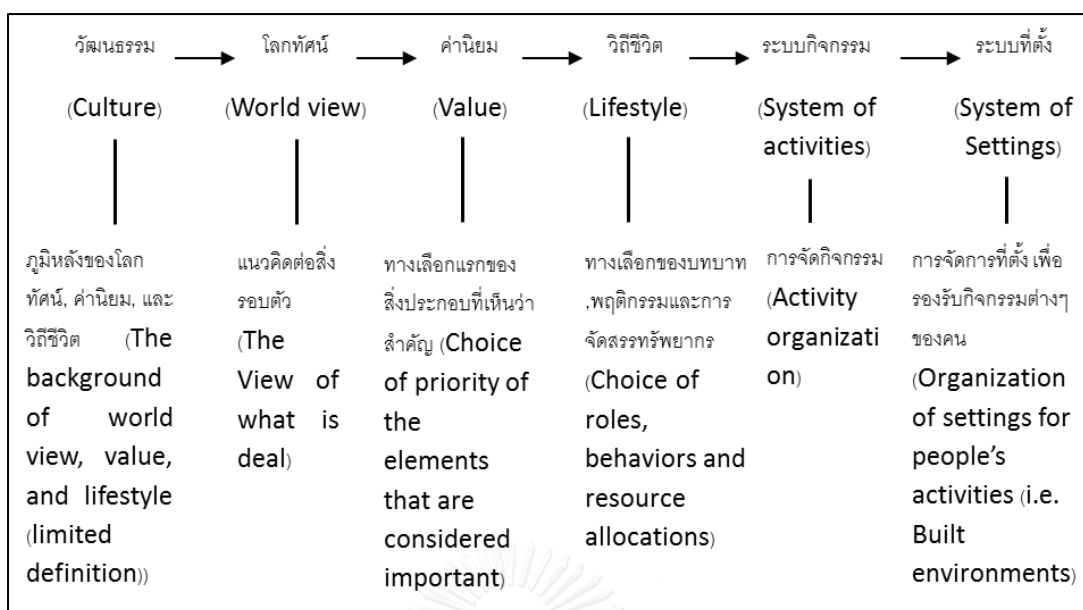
วัฒนธรรม → โลกทัศน์ → ค่านิยม → วิถีชีวิต → ระบบกิจกรรม → ระบบที่ตั้ง

(Culture)

ภูมิหลังของโลกทัศน์, ค่านิยม, และวิถีชีวิต (The background of world view, value, and lifestyle (limited definition))

(World view)

แนวคิดต่อสิ่งรอบตัว (The View of what is deal)

(Value)

ทางเลือกแรกของสิ่งประกอบที่เห็นว่าสำคัญ (Choice of priority of the elements that are considered important)

(Lifestyle)

ทางเลือกของบทบาท ,พฤติกรรมและการจัดสรรทรัพยากร (Choice of roles, behaviors and resource allocations)

(System of activities)

การจัดกิจกรรม (Activity organization)

(System of Settings)

การจัดการที่ตั้ง เพื่อรองรับกิจกรรมต่างๆ ของคน (Organization of settings for people's activities (i.e. Built environments)